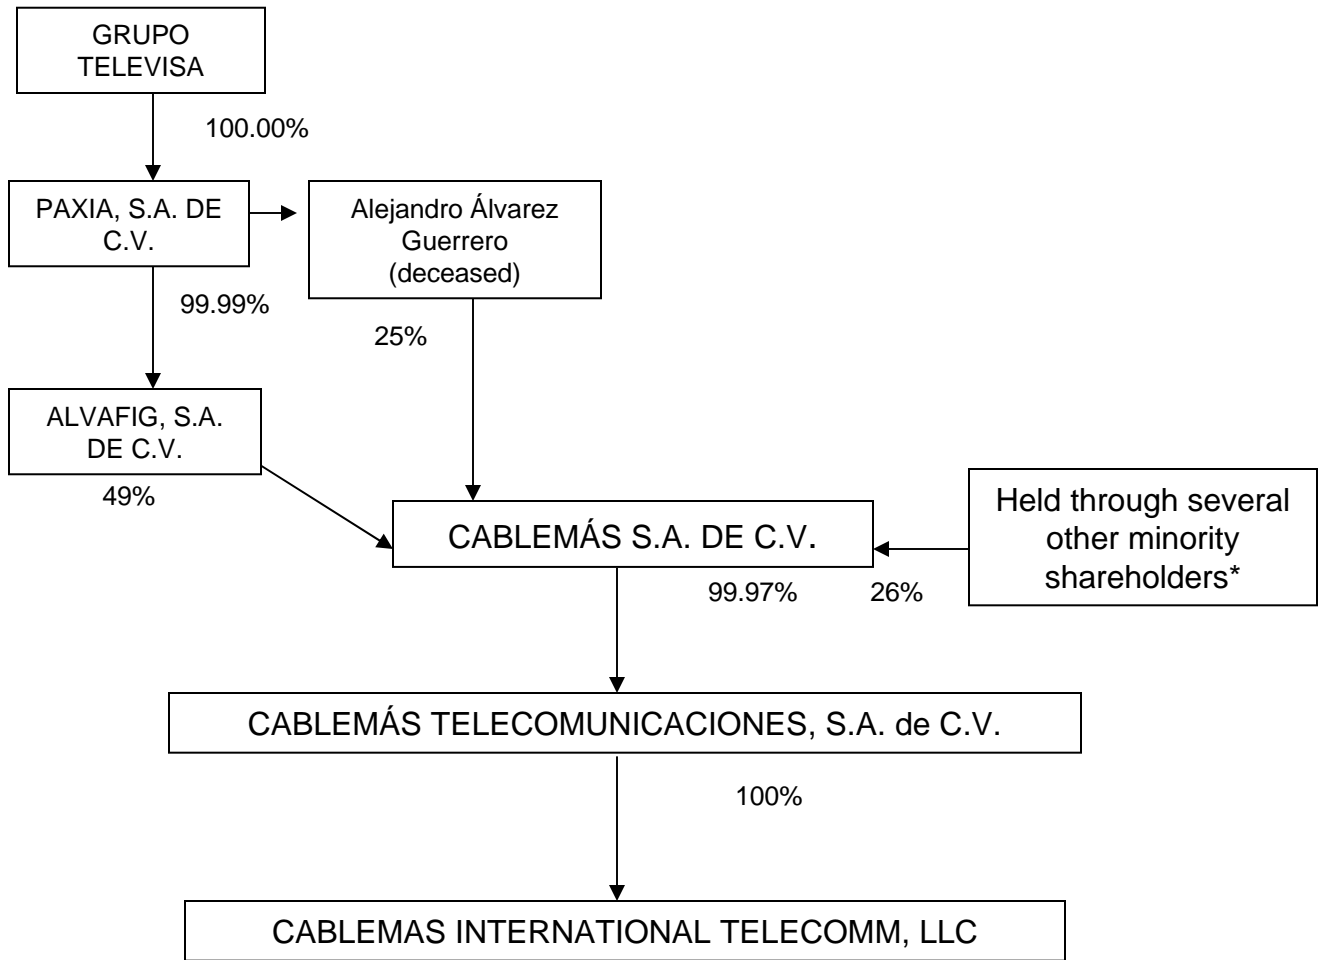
GRUPO TELEVISA

100.00%

PAXIA, S.A. DE C.V.

Alejandro Álvarez Guerrero (deceased)

99.99%

25%

ALVAFIG, S.A. DE C.V.

49%

CABLEMÁS S.A. DE C.V.

Held through several other minority shareholders*

99.97%

26%

CABLEMÁS TELECOMUNICACIONES, S.A. de C.V.

100%

CABLEMAS INTERNATIONAL TELECOMM, LLC